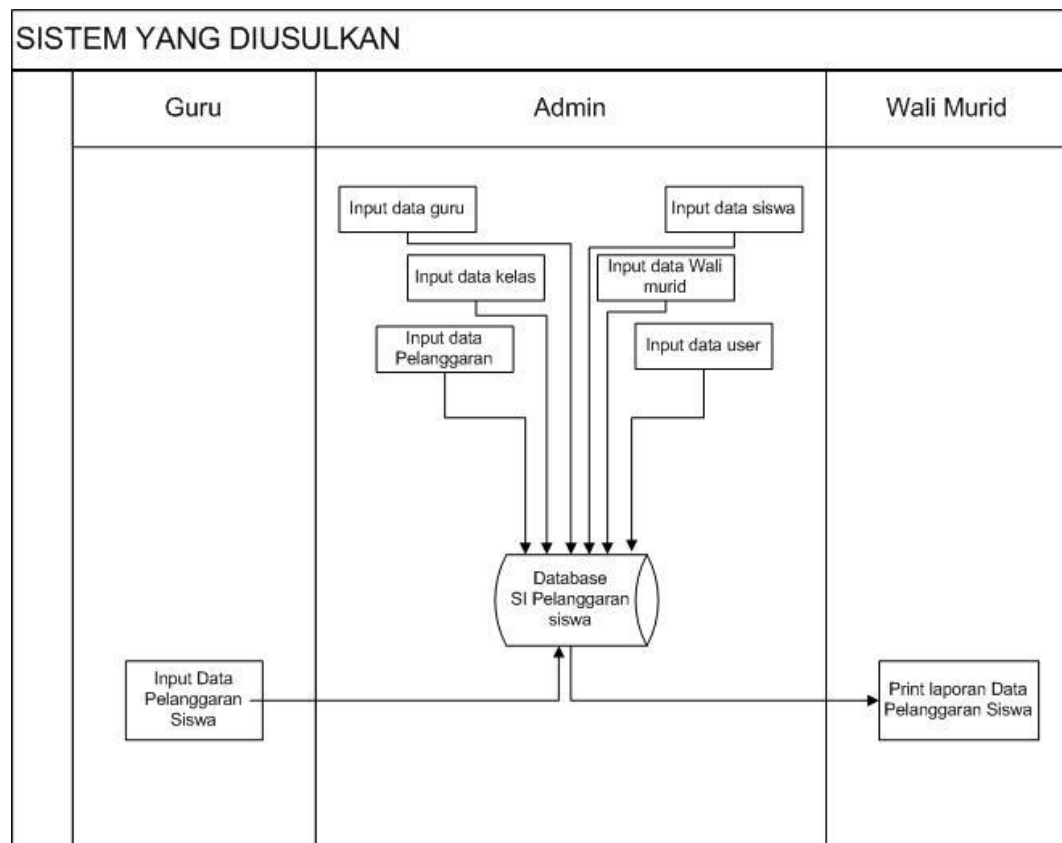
SISTEM YANG DIUSULKAN

Guru

Admin

Wali Murid

Input data guru

Input data siswa

Input data kelas

Input data Wali murid

Input data Pelanggaran

Input data user

Database SI Pelanggaran siswa

Input Data Pelanggaran Siswa

Print laporan Data Pelanggaran Siswa